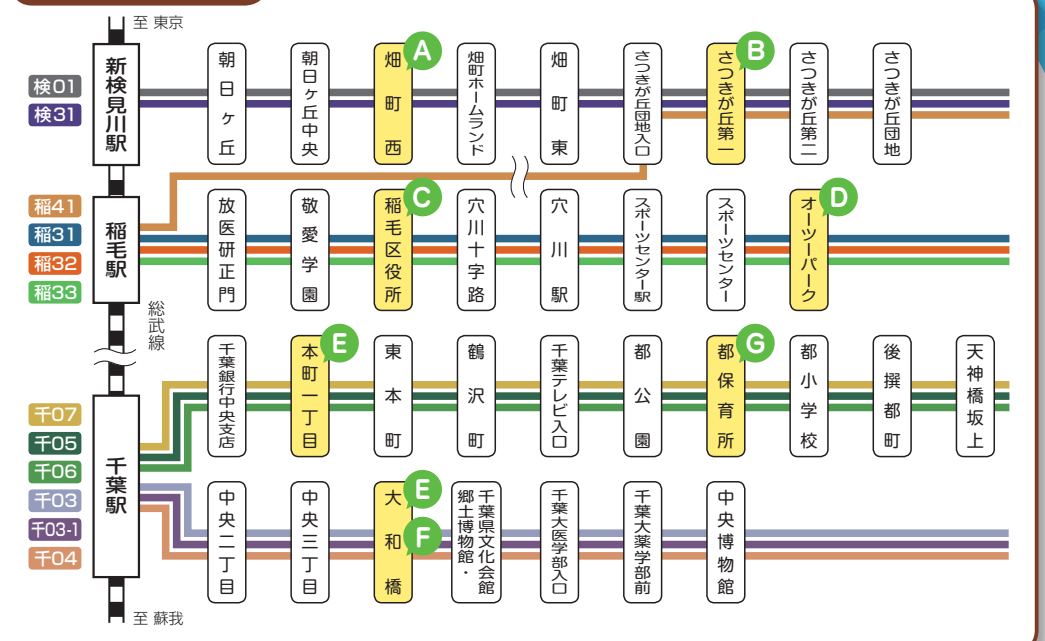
至 東京

新検見川駅

検01
検31

朝日ヶ丘
朝日ヶ丘中央
A 畑町西
畑町ホームランド
畑町東
さつきが丘団地入口
B さつきが丘第一
さつきが丘第二
さつきが丘団地

稲毛駅

稲41
稲31
稲32
稲33

放医研正門
敬愛学園
C 稲毛区役所
穴川十字路
穴川駅
スポーツセンター駅
スポーツセンター
D オーツーパーク

総武線

千葉駅

千07
千05
千06
千03
千03-1
千04

千葉銀行中央支店
E 本町一丁目
東本町
鶴沢町
千葉テレビ入口
都公園
G 都保育所
都小学校
後撰都町
天神橋坂上

中央二丁目
中央三丁目
E F 大和橋
千葉県文化会館・郷土博物館
千葉大医学部入口
千葉大薬学部前
中央博物館

至 蘇我